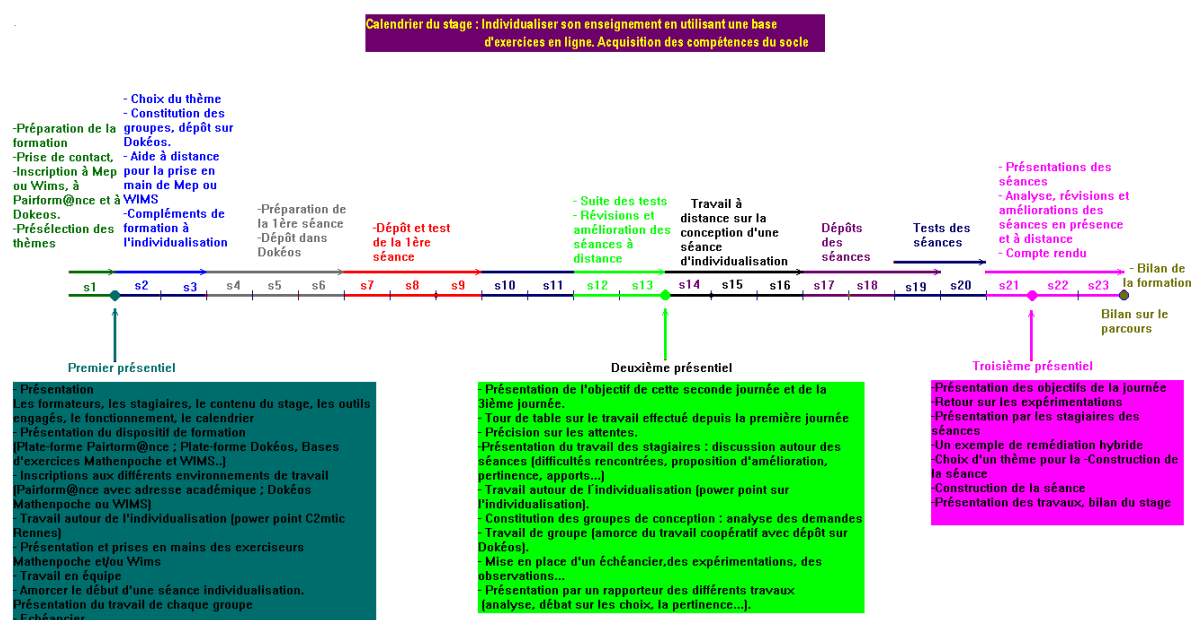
Calendrier du stage : Individualiser son enseignement en utilisant une base d'exercices en ligne. Acquisition des compétences du socle

-Préparation de la formation
-Prise de contact,
-Inscription à Mep ou Wims, à Pairform@nce et à Dokeos.
-Présélection des thèmes

- Choix du thème
- Constitution des groupes, dépôt sur Dokéos.
- Aide à distance pour la prise en main de Mep ou WIMS
-Compléments de formation à l'individualisation

-Préparation de la 1ère séance
-Dépôt dans Dokéos

-Dépôt et test de la 1ère séance

- Suite des tests
- Révisions et amélioration des séances à distance

Travail à distance sur la conception d'une séance d'individualisation

Dépôts des séances

Tests des séances

- Présentations des séances
- Analyse, révisions et améliorations des séances en présence et à distance
- Compte rendu

- Bilan de la formation

Bilan sur le parcours

s1 s2 s3 s4 s5 s6 s7 s8 s9 s10 s11 s12 s13 s14 s15 s16 s17 s18 s19 s20 s21 s22 s23

Premier présentiel

Deuxième présentiel

Troisième présentiel

- Présentation
Les formateurs, les stagiaires, le contenu du stage, les outils engagés, le fonctionnement, le calendrier
- Présentation du dispositif de formation
(Plate-forme Pairtorm@nce ; Plate-forme Dokéos, Bases d'exercices Mathenpoche et WIMS..)
- Inscriptions aux différents environnements de travail
(Pairform@nce avec adresse académique ; Dokéos Mathenpoche ou WIMS)
- Travail autour de l'individualisation (power point C2mtic Rennes)
- Présentation et prises en mains des exerciseurs Mathenpoche et/ou Wims
- Travail en équipe
- Amorcer le début d'une séance individualisation.
Présentation du travail de chaque groupe
- Echéancier

- Présentation de l'objectif de cette seconde journée et de la 3ième journée.
- Tour de table sur le travail effectué depuis la première journée
- Précision sur les attentes.
-Présentation du travail des stagiaires : discussion autour des séances (difficultés rencontrées, proposition d'amélioration, pertinence, apports...)
- Travail autour de l'individualisation (power point sur l'individualisation).
- Constitution des groupes de conception : analyse des demandes
- Travail de groupe (amorce du travail coopératif avec dépôt sur Dokéos).
- Mise en place d'un échéancier,des expérimentations, des observations...
- Présentation par un rapporteur des différents travaux (analyse, débat sur les choix, la pertinence...).

-Présentation des objectifs de la journée
-Retour sur les expérimentations
-Présentation par les stagiaires des séances
-Un exemple de remédiation hybride
-Choix d'un thème pour la -Construction de la séance
-Construction de la séance
-Présentation des travaux, bilan du stage